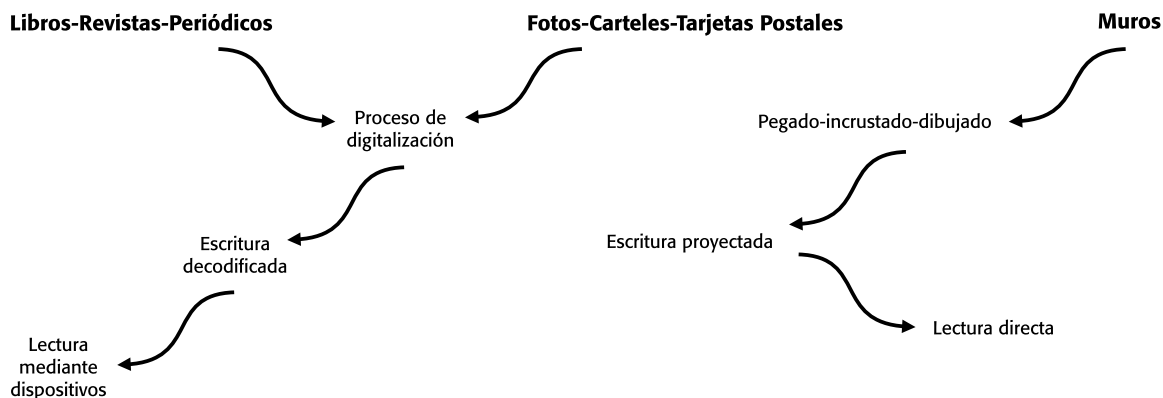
Libros-Revistas-Periódicos

Fotos-Carteles-Tarjetas Postales

Muros

Proceso de digitalización

Pegado-incrustado-dibujado

Escritura decodificada

Escritura proyectada

Lectura mediante dispositivos

Lectura directa